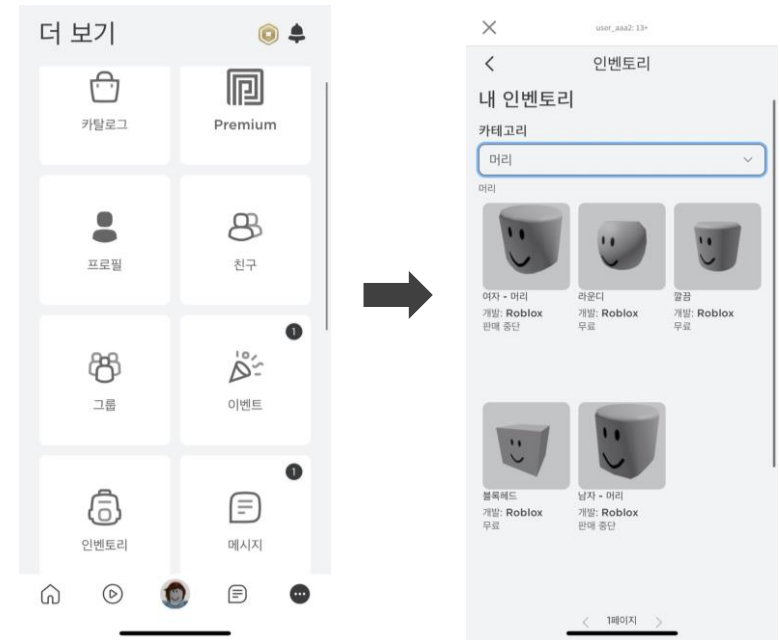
더 보기

카탈로그

Premium

프로필

친구

그룹

1

이벤트

1

인벤토리

메시지

×

user_aaa2: 13+

<

인벤토리

내 인벤토리

카테고리

머리

머리

여자 - 머리
개발: Roblox
판매 중단

라운디
개발: Roblox
무료

깔끔
개발: Roblox
무료

블록헤드
개발: Roblox
무료

남자 - 머리
개발: Roblox
판매 중단

< 1페이지 >